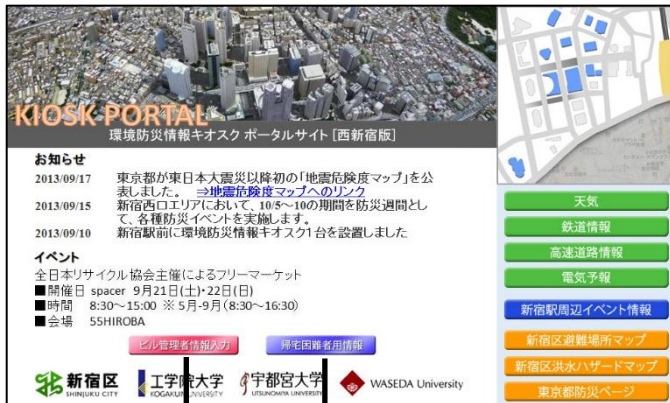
KIOSK PORTAL
環境防災情報キオスク ポータルサイト [西新宿版]

お知らせ
2013/09/17 東京都が東日本大震災以降初の「地震危険度マップ」を公表しました。 ⇒地震危険度マップへのリンク
2013/09/15 新宿西口エリアにおいて、10/5～10の期間を防災週間として、各種防災イベントを実施します。
2013/09/10 新宿駅前に環境防災情報キオスク1台を設置しました

イベント
全日本リサイクル協会主催によるフリーマーケット
■開催日 spacer 9月21日(土)･22日(日)
■時間 8:30～15:00 ※ 5月-9月(8:30～16:30)
■会場 55HIROBA

ビル管理者情報入力
帰宅困難者用情報

新宿区 SHINJUKU CITY
工学院大学 KOGAKUIN UNIVERSITY
宇都宮大学 UTSUNOMIYA UNIVERSITY
WASEDA University

天気
鉄道情報
高速道路情報
電気予報
新宿駅周辺イベント情報
新宿区避難場所マップ
新宿区洪水ハザードマップ
東京都防災ページ